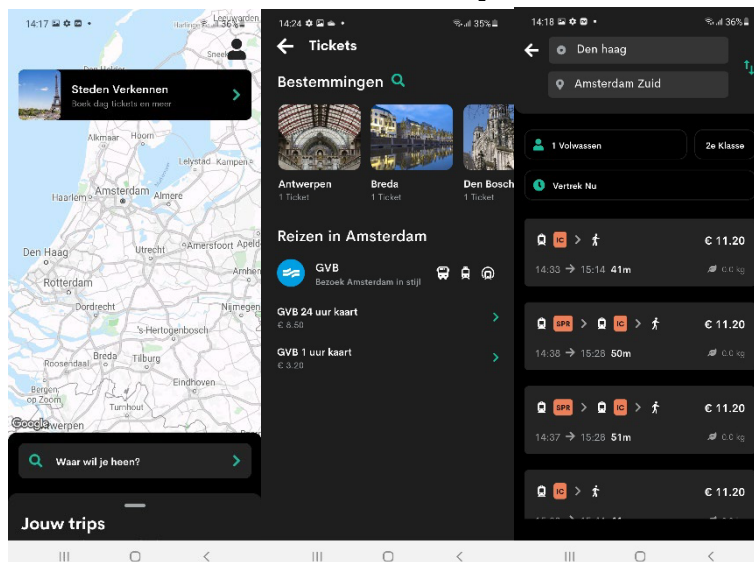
14:17 36%

Leeuwarden

Steden Verkennen
Boek dag tickets en meer

Alkmaar Hoorn
Lelystad Kampen
Haarlem Amsterdam Almere
Den Haag Utrecht Amersfoort Apeldoorn
Rotterdam Arnhem
Dordrecht Nijmegen
's-Hertogenbosch
Breda Tilburg
Roosendaal
Eindhoven
Bergen op Zoom
Turnhout
Google Antwerpen

Waar wil je heen?

Jouw trips

14:24 35%

Tickets

Bestemmingen

Antwerpen
1 Ticket

Breda
1 Ticket

Den Bosch
1 Ticket

Reizen in Amsterdam

GVB
Bezoek Amsterdam in stijl

GVB 24 uur kaart
€ 8.50

GVB 1 uur kaart
€ 3.20

14:18 36%

Den haag

Amsterdam Zuid

1 Volwassen

2e Klasse

Vertrek Nu

IC
€ 11.20
14:33 → 15:14 41m
0.0 kg

SPR > IC
€ 11.20
14:38 → 15:28 50m
0.0 kg

SPR > IC
€ 11.20
14:37 → 15:28 51m
0.0 kg

IC
€ 11.20
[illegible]